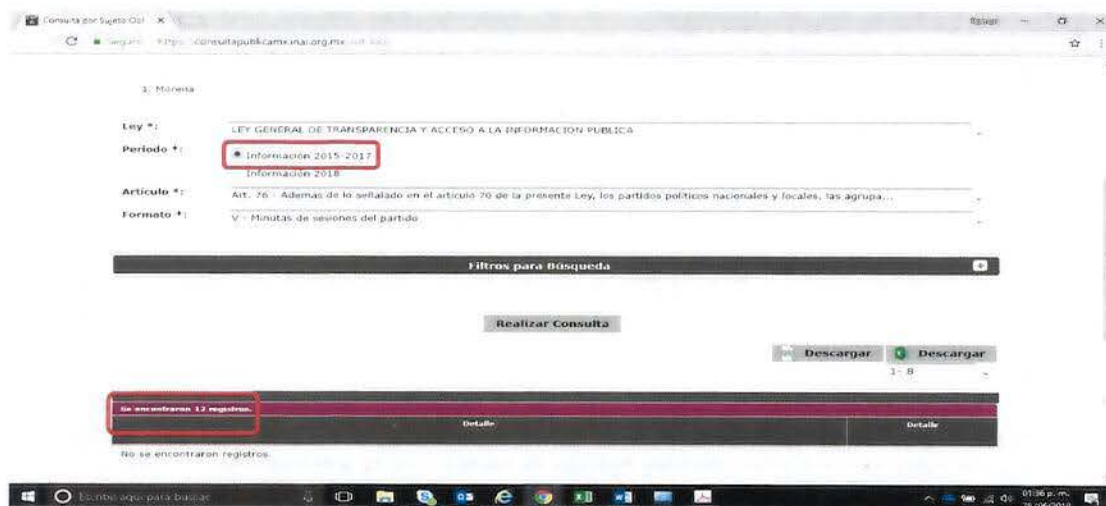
Consulta por Sujeto Obl ×

Seguro https://consultapublicamx.inai.org.mx

1. Morena

Ley *: LEY GENERAL DE TRANSPARENCIA Y ACCESO A LA INFORMACION PUBLICA

Periodo *: Información 2015-2017
Información 2018

Artículo *: Art. 76 - Ademas de lo señalado en el articulo 70 de la presente Ley, los partidos políticos nacionales y locales, las agrupa...

Formato *: V - Minutas de sesiones del partido

Filtros para Búsqueda

Realizar Consulta

Descargar Descargar
1 - 8

Se encontraron 12 registros.

Detalle Detalle

No se encontraron registros.

Escribe aquí para buscar

01:36 p. m.
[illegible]